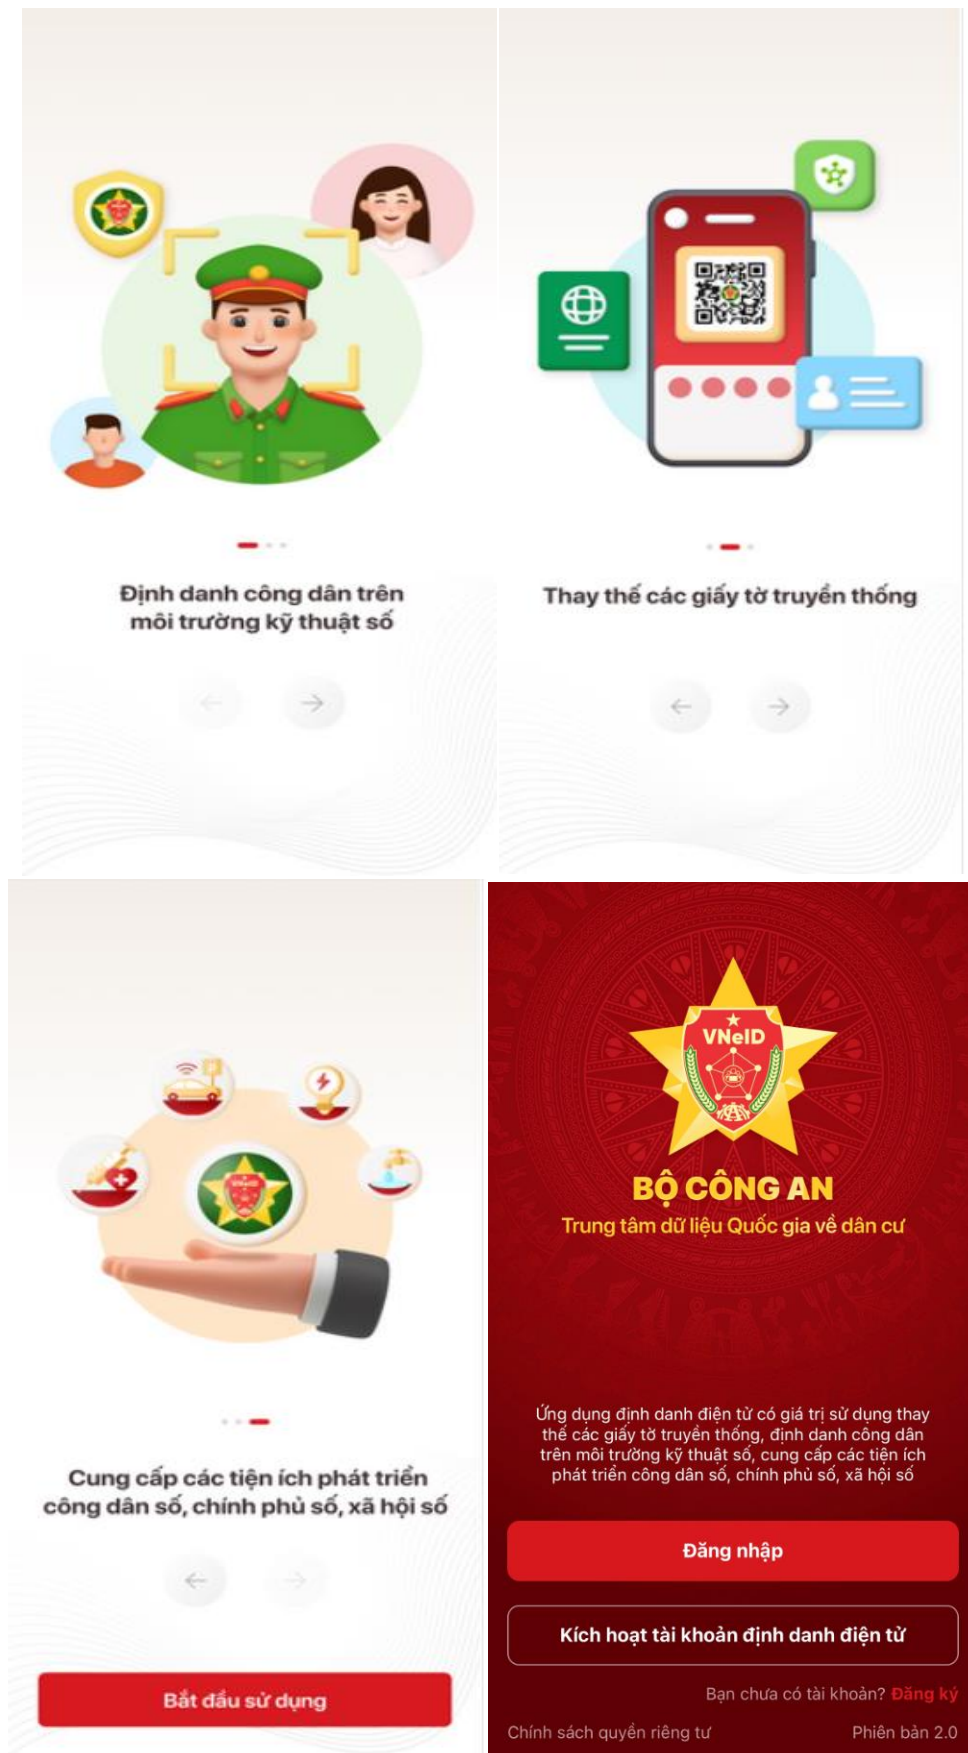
Định danh công dân trên môi trường kỹ thuật số

Thay thế các giấy tờ truyền thống

Cung cấp các tiện ích phát triển công dân số, chính phủ số, xã hội số

Bắt đầu sử dụng

VNeID

BỘ CÔNG AN

Trung tâm dữ liệu Quốc gia về dân cư

Ứng dụng định danh điện tử có giá trị sử dụng thay thế các giấy tờ truyền thống, định danh công dân trên môi trường kỹ thuật số, cung cấp các tiện ích phát triển công dân số, chính phủ số, xã hội số

Đăng nhập

Kích hoạt tài khoản định danh điện tử

Bạn chưa có tài khoản? Đăng ký

Chính sách quyền riêng tư

Phiên bản 2.0